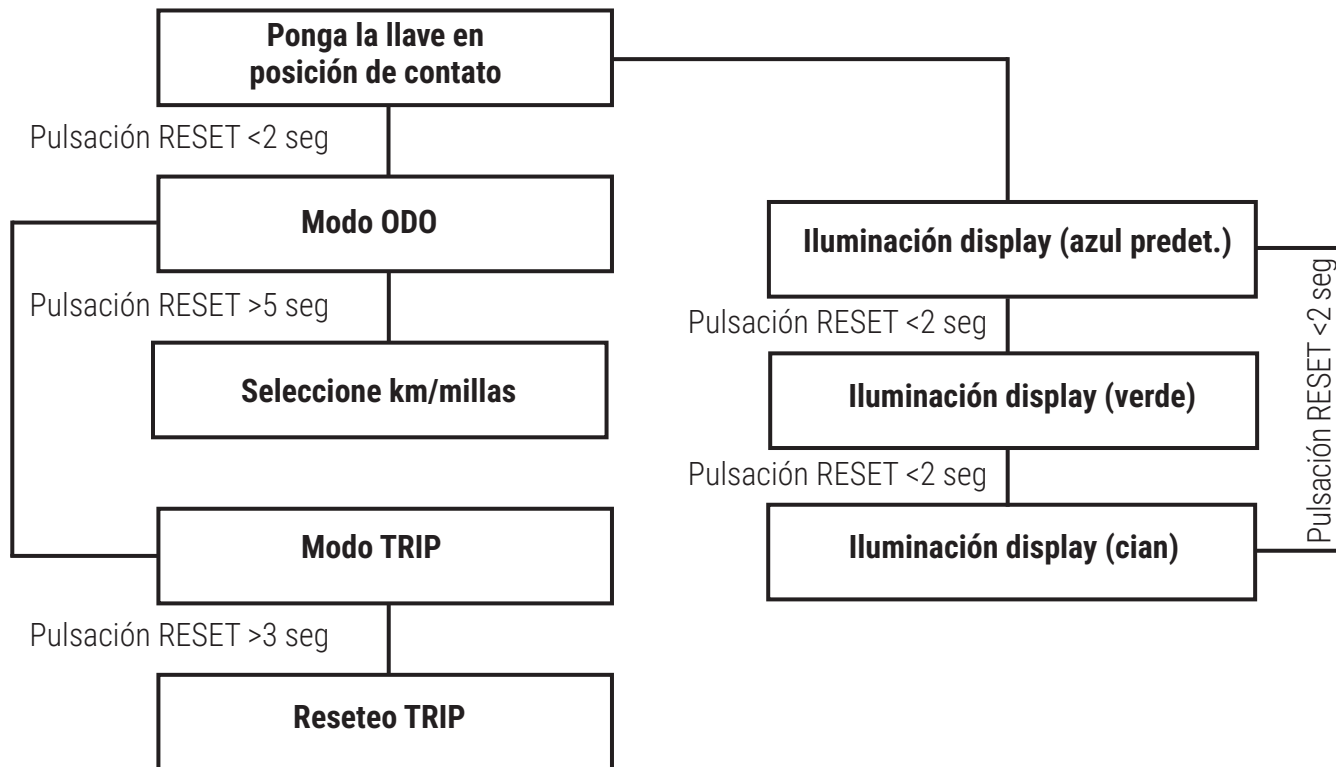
Ponga la llave en posición de contato

Pulsación RESET <2 seg

Modo ODO

Pulsación RESET >5 seg

Seleccione km/millas

Modo TRIP

Pulsación RESET >3 seg

Reseteo TRIP

Iluminación display (azul predet.)

Pulsación RESET <2 seg

Iluminación display (verde)

Pulsación RESET <2 seg

Iluminación display (cian)

Pulsación RESET <2 seg